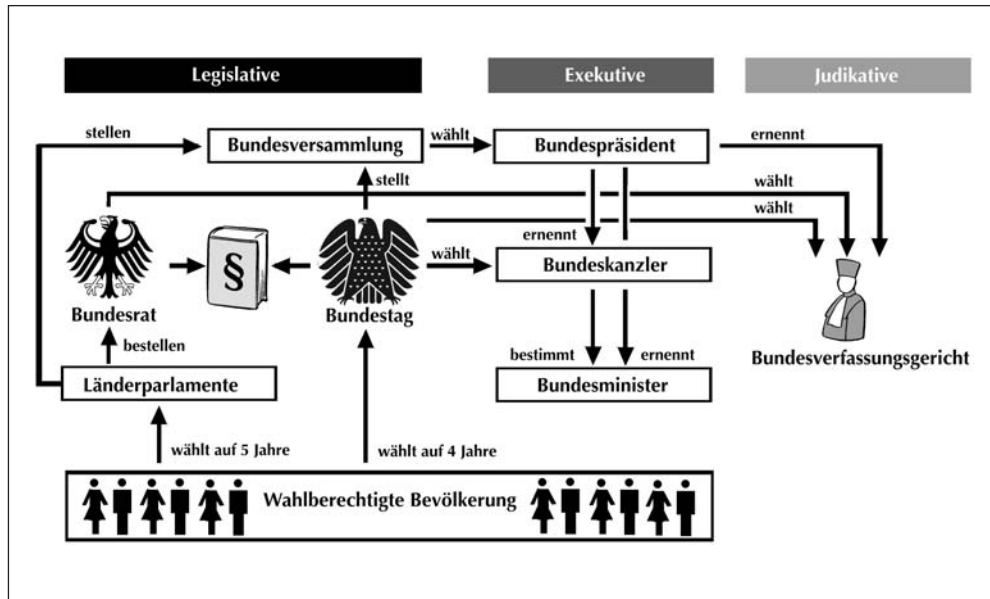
Legislative

Exekutive

Judikative

stellen

Bundesversammlung

wählt

Bundespräsident

ernennt

stellt

wählt

wählt

ernennt

§

wählt

Bundeskanzler

Bundesrat

Bundestag

bestellen

bestimmt

ernennt

Bundesverfassungsgericht

Länderparlamente

Bundesminister

wählt auf 5 Jahre

wählt auf 4 Jahre

Wahlberechtigte Bevölkerung